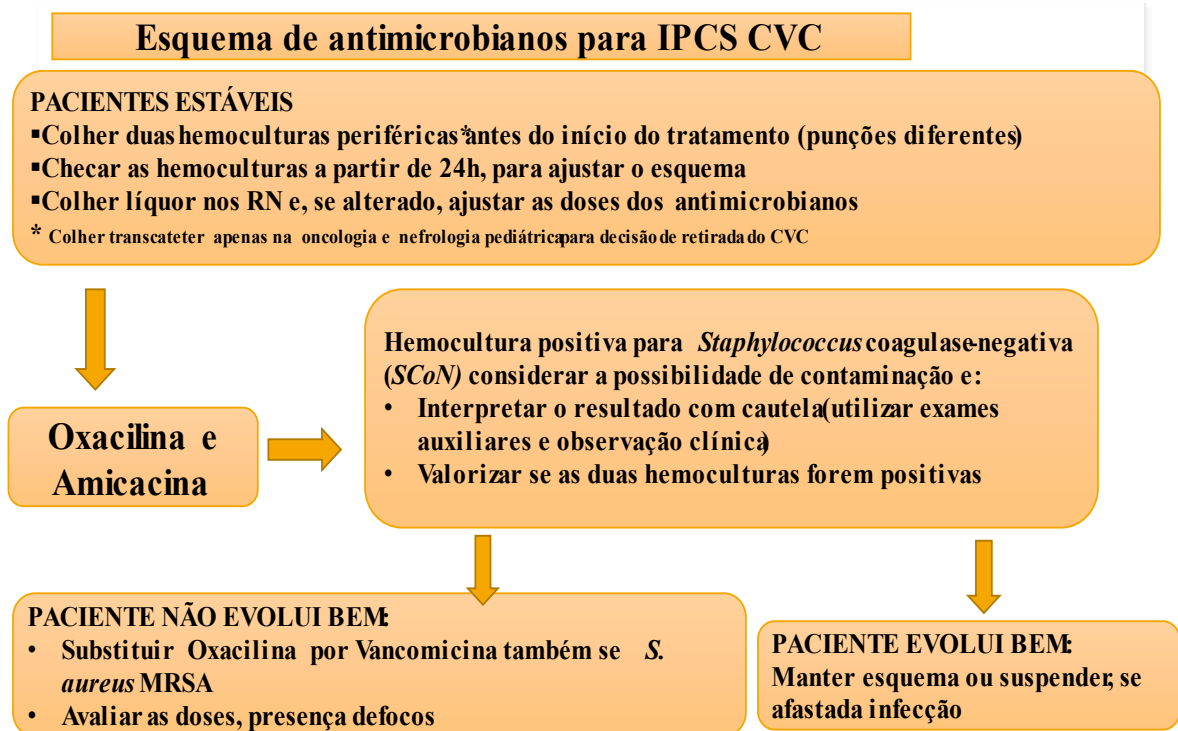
Esquema de antimicrobianos para IPCS CVC

PACIENTES ESTÁVEIS
▪Colher duas hemoculturas periféricas* antes do início do tratamento (punções diferentes)
▪Checar as hemoculturas a partir de 24h, para ajustar o esquema
▪Colher líquor nos RN e, se alterado, ajustar as doses dos antimicrobianos
* Colher transcateter apenas na oncologia e nefrologia pediátrica para decisão de retirada do CVC

Oxacilina e Amicacina

Hemocultura positiva para *Staphylococcus* coagulase-negativa (*SCoN*) considerar a possibilidade de contaminação e:
• Interpretar o resultado com cautela (utilizar exames auxiliares e observação clínica)
• Valorizar se as duas hemoculturas forem positivas

PACIENTE NÃO EVOLUI BEM:
• Substituir Oxacilina por Vancomicina também se *S. aureus* MRSA
• Avaliar as doses, presença de focos

PACIENTE EVOLUI BEM:
Manter esquema ou suspender, se afastada infecção